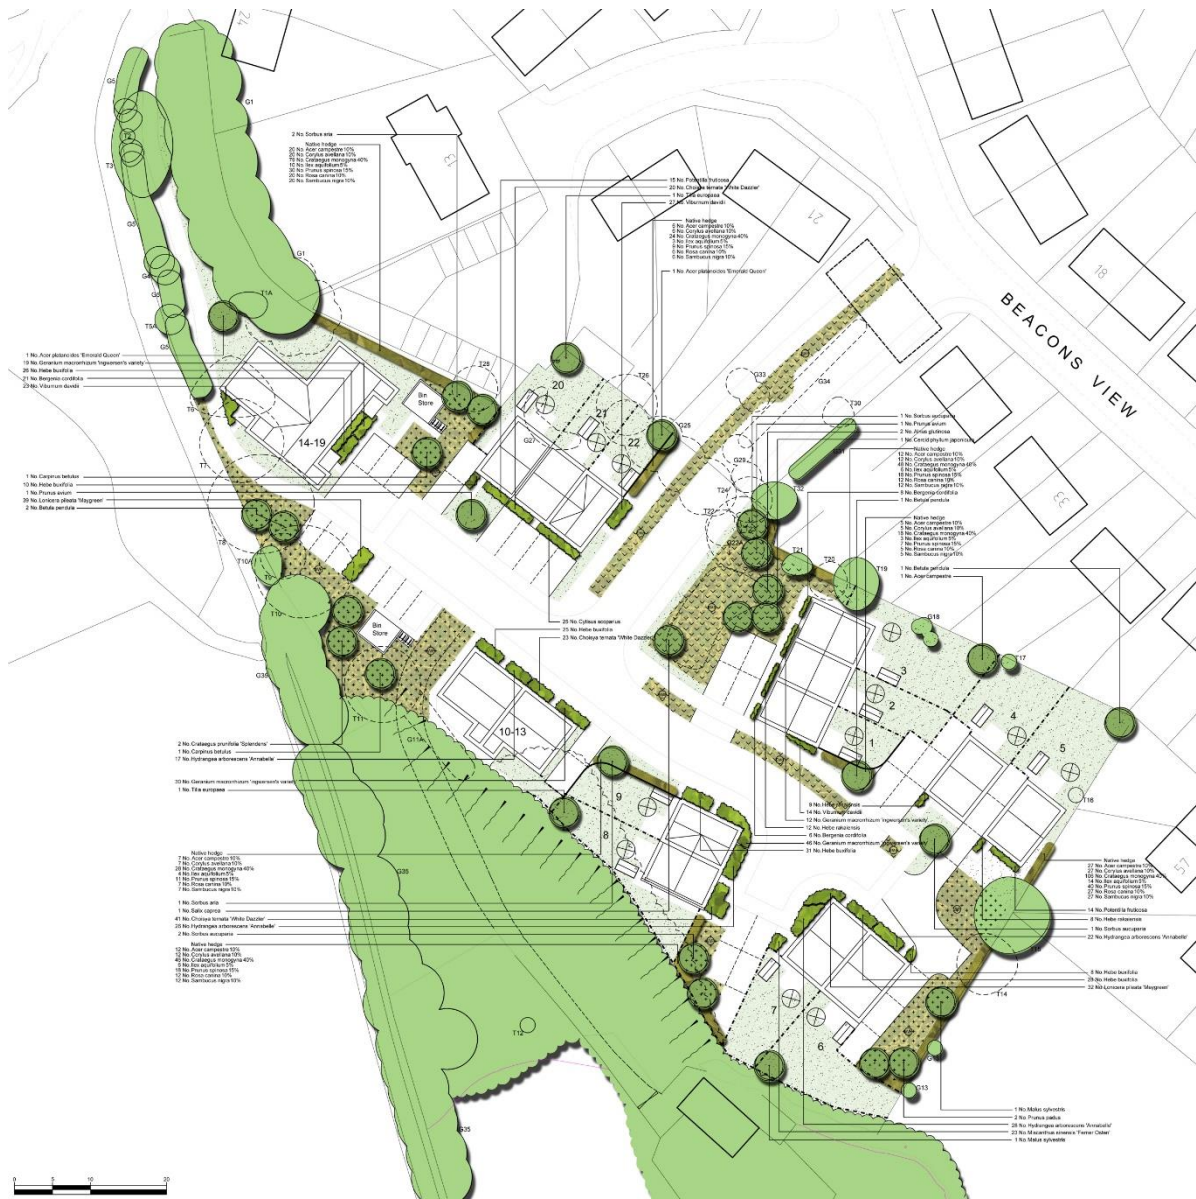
BEACONS VIEW

14

13

21

18

33

57

2 No. Sorbus aria

Native hedge
20 No. Acer campestre 10%
20 No. Corylus avellana 10%
75 No. Crataegus monogyna 40%
10 No. Ilex aquifolium 5%
30 No. Prunus spinosa 15%
20 No. Rosa canina 10%
20 No. Sambucus nigra 10%

15 No. Potentilla fruticosa
20 No. Choisya ternata 'White Dazzler'
1 No. Tilia europaea
21 No. Viburnum davidii

Native hedge
6 No. Acer campestre 10%
6 No. Corylus avellana 10%
24 No. Crataegus monogyna 40%
3 No. Ilex aquifolium 5%
9 No. Prunus spinosa 15%
6 No. Rosa canina 10%
6 No. Sambucus nigra 10%

1 No. Acer platanoides 'Emerald Queen'

1 No. Acer platanoides 'Emerald Queen'
19 No. Geranium macrorrhizum 'Ingwersen's variety'
26 No. Hebe buxifolia
21 No. Bergenia cordifolia
23 No. Viburnum davidii

1 No. Carpinus betulus
10 No. Hebe buxifolia
1 No. Prunus avium
39 No. Lonicera pileata 'Maygreen'
2 No. Betula pendula

G1
G5
T4
T3
G5
G4
G3
T5A
T5
T6
T7
T8
T10A
T9
T10
G35
T11
G11A
T12
G35
G35
T1A
G1
T25
T26
G27
G25
G33
G34
T30
G29
T24
T23
G27A
T21
T22
T20
T19
G18
T17
T16
T15
T14
G13
G32

Bin Store

14-19

20
21
22

Bin Store

10-13

9
8
3
2
1
4
5
7
6

1 No. Sorbus aucuparia
1 No. Prunus avium
2 No. Alnus glutinosa
1 No. Cercidiphyllum japonicum

Native hedge
12 No. Acer campestre 10%
12 No. Corylus avellana 10%
48 No. Crataegus monogyna 40%
6 No. Ilex aquifolium 5%
18 No. Prunus spinosa 15%
12 No. Rosa canina 10%
12 No. Sambucus nigra 10%

8 No. Bergenia cordifolia
1 No. Betula pendula

Native hedge
5 No. Acer campestre 10%
5 No. Corylus avellana 10%
15 No. Crataegus monogyna 40%
3 No. Ilex aquifolium 5%
7 No. Prunus spinosa 15%
5 No. Rosa canina 10%
5 No. Sambucus nigra 10%

1 No. Betula pendula
1 No. Acer campestre

25 No. Cytisus scoparius
25 No. Hebe buxifolia
23 No. Choisya ternata 'White Dazzler'

2 No. Crataegus prunifolia 'Splendens'
1 No. Carpinus betulus
17 No. Hydrangea arborescens 'Annabelle'

20 No. Geranium macrorrhizum 'Ingwersen's variety'
1 No. Tilia europaea

9 No. Hebe rakaiensis
14 No. Viburnum davidii
12 No. Geranium macrorrhizum 'Ingwersen's variety'
12 No. Hebe rakaiensis
6 No. Bergenia cordifolia
46 No. Geranium macrorrhizum 'Ingwersen's variety'
31 No. Hebe buxifolia

Native hedge
7 No. Acer campestre 10%
7 No. Corylus avellana 10%
28 No. Crataegus monogyna 40%
4 No. Ilex aquifolium 5%
11 No. Prunus spinosa 15%
7 No. Rosa canina 10%
7 No. Sambucus nigra 10%

1 No. Sorbus aria
1 No. Salix caprea
41 No. Choisya ternata 'White Dazzler'
25 No. Hydrangea arborescens 'Annabelle'
2 No. Sorbus aucuparia

Native hedge
12 No. Acer campestre 10%
12 No. Corylus avellana 10%
48 No. Crataegus monogyna 40%
6 No. Ilex aquifolium 5%
18 No. Prunus spinosa 15%
12 No. Rosa canina 10%
12 No. Sambucus nigra 10%

Native hedge
27 No. Acer campestre 10%
27 No. Corylus avellana 10%
108 No. Crataegus monogyna 40%
14 No. Ilex aquifolium 5%
40 No. Prunus spinosa 15%
27 No. Rosa canina 10%
27 No. Sambucus nigra 10%

14 No. Potentilla fruticosa
1 No. Sorbus aucuparia
22 No. Hydrangea arborescens 'Annabelle'

8 No. Hebe buxifolia
29 No. Hebe buxifolia
32 No. Lonicera pileata 'Maygreen'

1 No. Malus sylvestris
2 No. Prunus padus
28 No. Hydrangea arborescens 'Annabelle'
23 No. Miscanthus sinensis 'Ferner Osten'
1 No. Malus sylvestris

0 5 10 20